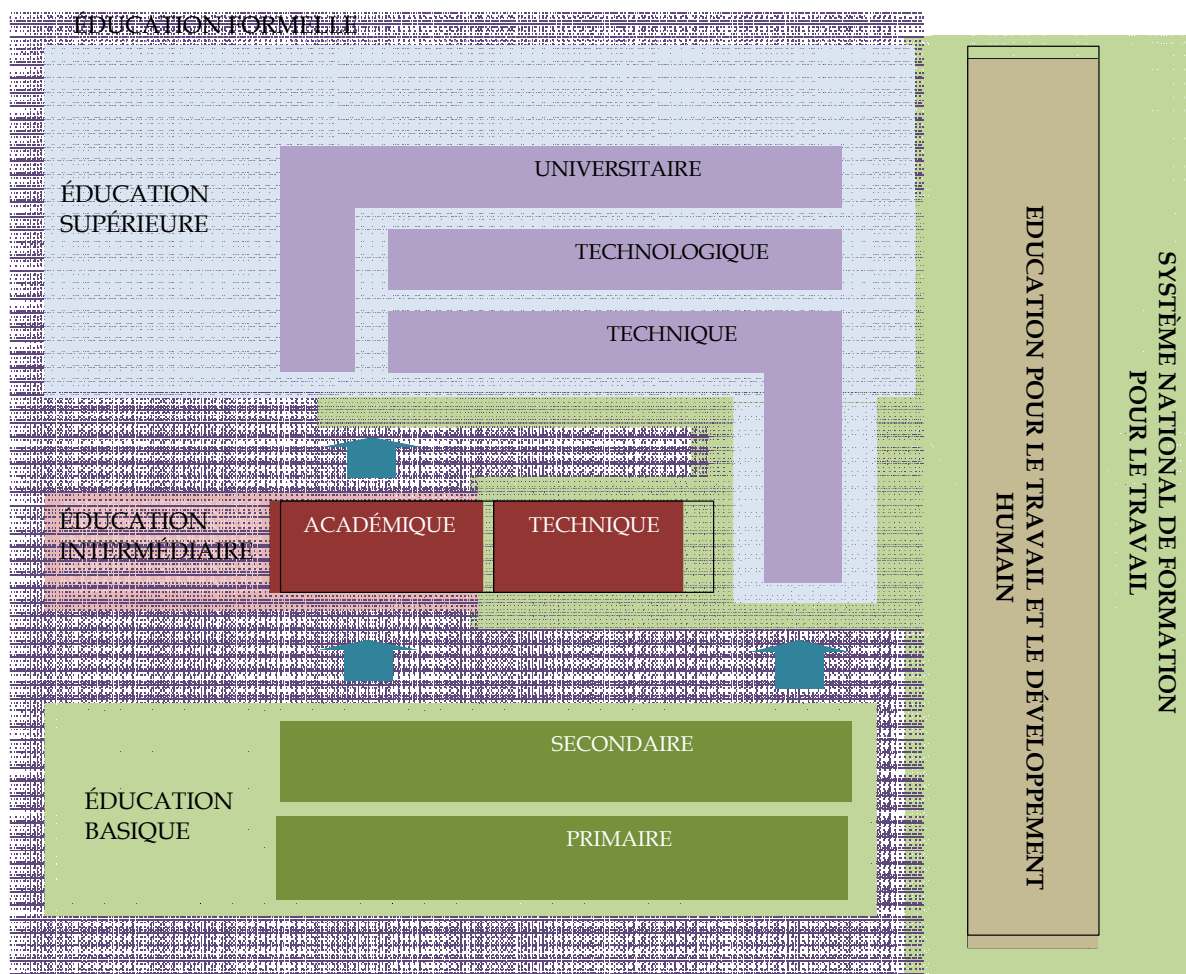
ÉDUCATION FORMELLE

ÉDUCATION SUPÉRIEURE

UNIVERSITAIRE

TECHNOLOGIQUE

TECHNIQUE

ÉDUCATION INTERMÉDIAIRE

ACADÉMIQUE

TECHNIQUE

ÉDUCATION BASIQUE

SECONDAIRE

PRIMAIRE

EDUCATION POUR LE TRAVAIL ET LE DÉVELOPPEMENT HUMAIN

SYSTÈME NATIONAL DE FORMATION POUR LE TRAVAIL